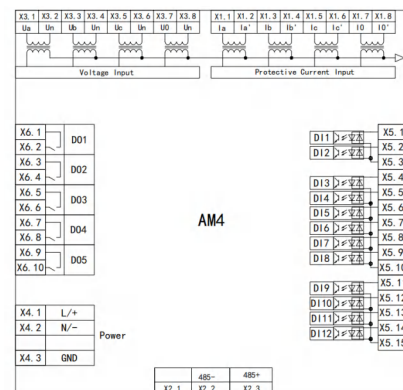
| X3.1 | X3.2 | X3.3 | X3.4 | X3.5 | X3.6 | X3.7 | X3.8 |
|---|---|---|---|---|---|---|---|
| Ua | Un | Ub | Un | Uc | Un | U0 | Un |

Voltage Input

| X1.1 | X1.2 | X1.3 | X1.4 | X1.5 | X1.6 | X1.7 | X1.8 |
|---|---|---|---|---|---|---|---|
| Ia | Ia' | Ib | Ib' | Ic | Ic' | I0 | I0' |

Protective Current Input

X6.1
X6.2
DO1
X6.3
X6.4
DO2
X6.5
X6.6
DO3
X6.7
X6.8
DO4
X6.9
X6.10
DO5

AM4

DI1
DI2
X5.1
X5.2
X5.3
DI3
DI4
DI5
DI6
DI7
DI8
X5.4
X5.5
X5.6
X5.7
X5.8
X5.9
X5.10
DI9
DI10
DI11
DI12
X5.1
X5.12
X5.13
X5.14
X5.15

| X4.1 | L/+ |
|---|---|
| X4.2 | N/- |
| X4.3 | GND |

Power

| | 485- | 485+ |
|---|---|---|
| X2.1 | X2.2 | X2.3 |